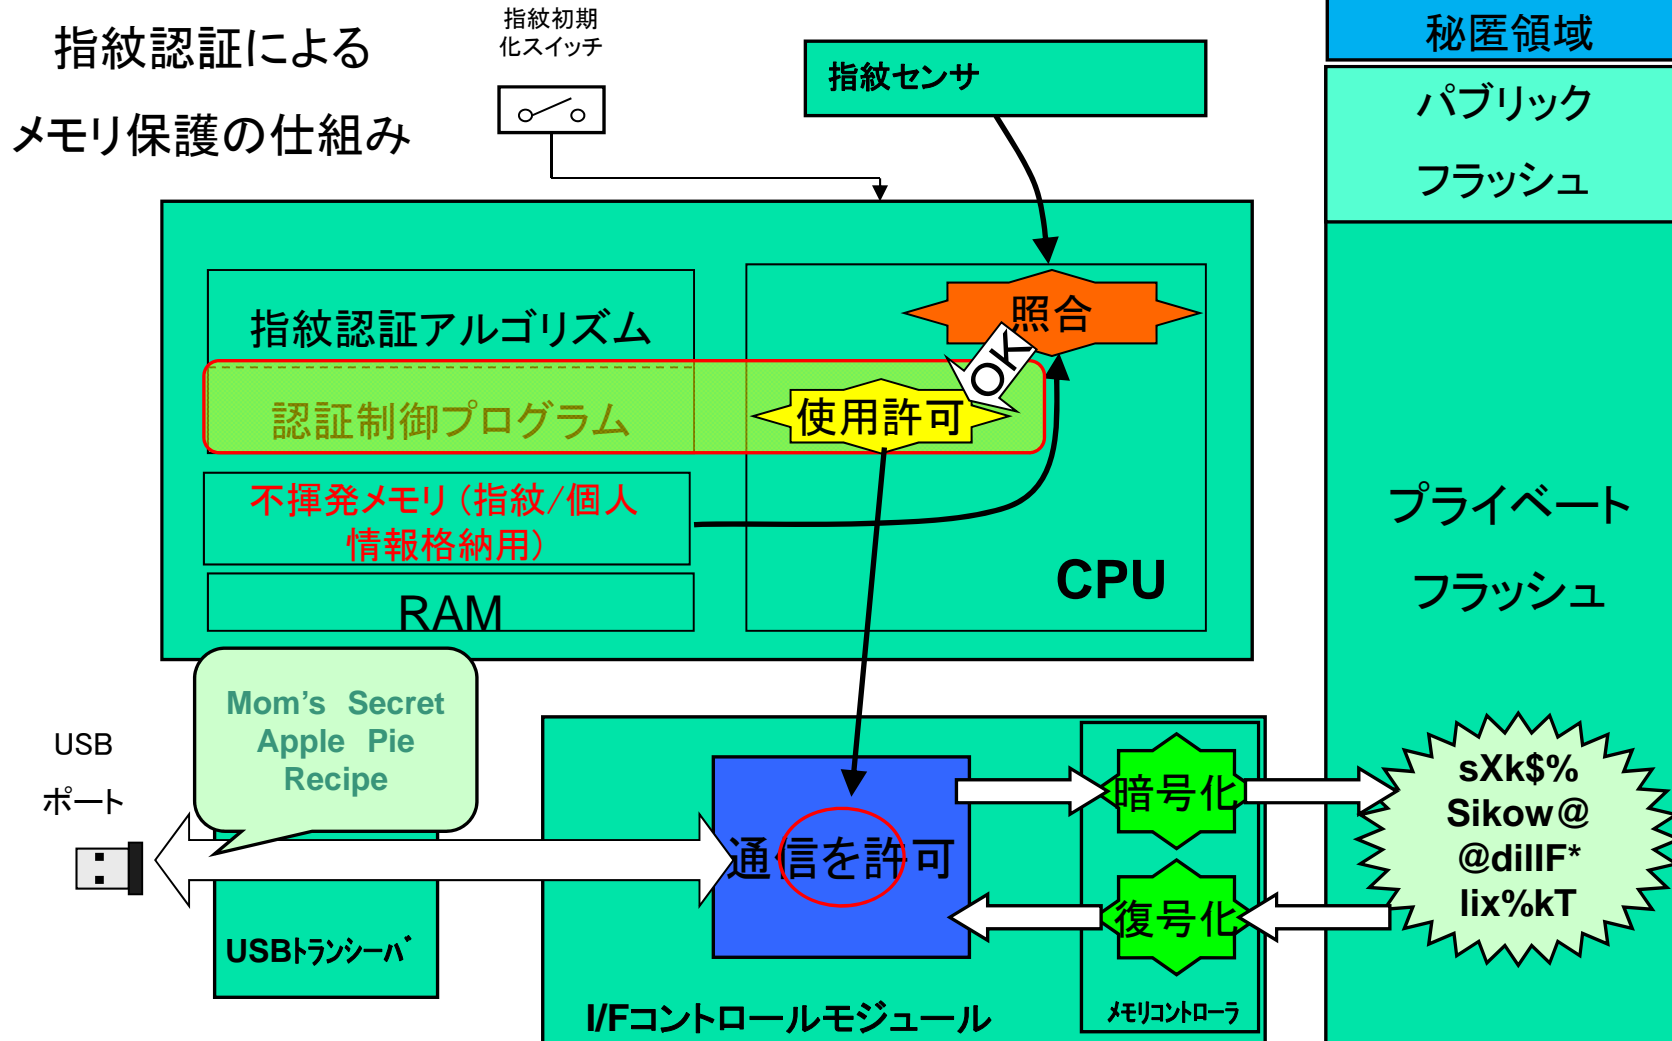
指紋認証による

メモリ保護の仕組み

指紋初期化スイッチ

指紋センサ

秘匿領域

パブリック

フラッシュ

指紋認証アルゴリズム

照合

OK

認証制御プログラム

使用許可

不揮発メモリ(指紋/個人情報格納用)

CPU

RAM

プライベート

フラッシュ

Mom’s Secret Apple Pie Recipe

USB

ポート

暗号化

sXk$% Sikow@ @dilIF* lix%kT

通信を許可

復号化

USBﾄﾗﾝｼｰﾊﾞ

I/Fコントロールモジュール

ﾒﾓﾘｺﾝﾄﾛｰﾗ